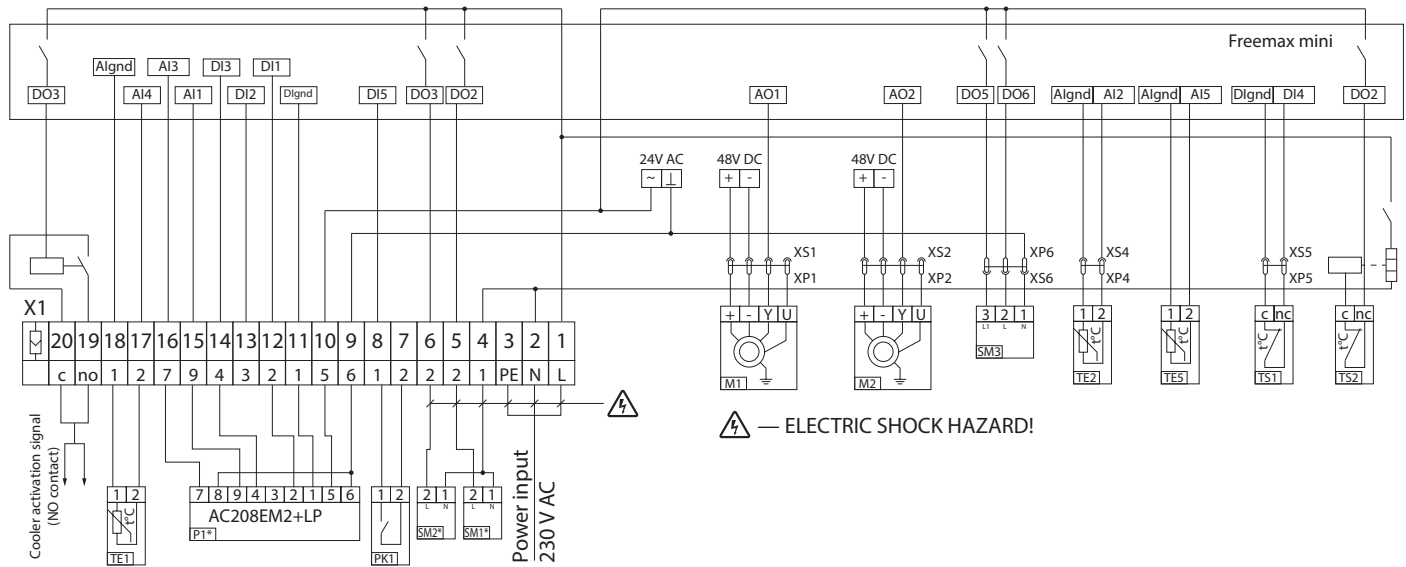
Freemax mini

DO3 AIgnd AI3 DI3 DI1 AI4 AI1 DI2 DIgnd DI5 DO3 DO2 AO1 AO2 DO5 DO6 AIgnd AI2 AIgnd AI5 DIgnd DI4 DO2

24V AC
~ ⊥

48V DC
+ -

48V DC
+ -

XS1
XP1
XS2
XP2
XP6
XS6
XS4
XP4
XS5
XP5

X1

| | 20 | 19 | 18 | 17 | 16 | 15 | 14 | 13 | 12 | 11 | 10 | 9 | 8 | 7 | 6 | 5 | 4 | 3 | 2 | 1 |
|---|---|---|---|---|---|---|---|---|---|---|---|---|---|---|---|---|---|---|---|---|
| | c | no | 1 | 2 | 7 | 9 | 4 | 3 | 2 | 1 | 5 | 6 | 1 | 2 | 2 | 2 | 1 | PE | N | L |

+ - Y U
M1

+ - Y U
M2

3 2 1
L1 L N
SM3

1 2
t°C
TE2

1 2
t°C
TE5

c nc
t°C
TS1

c nc
t°C
TS2

— ELECTRIC SHOCK HAZARD!

Cooler activation signal
(NO contact)

1 2
t°C
TE1

7 8 9 4 3 2 1 5 6
AC208EM2+LP
P1*

1 2
PK1

2 1
L N
SM2*

2 1
L N
SM1*

Power input
230 V AC